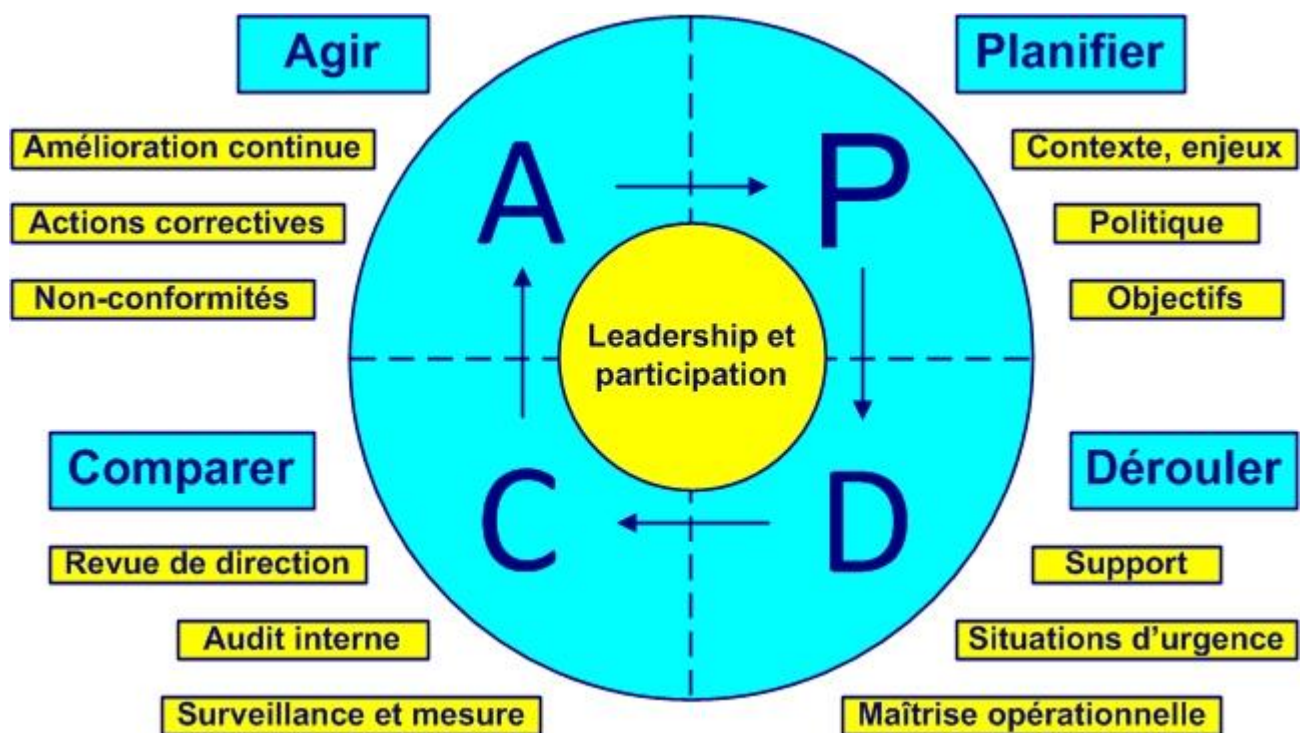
Agir

Amélioration continue

Actions correctives

Non-conformités

Planifier

Contexte, enjeux

Politique

Objectifs

A

P

Leadership et participation

C

D

Comparer

Revue de direction

Audit interne

Surveillance et mesure

Dérouler

Support

Situations d'urgence

Maîtrise opérationnelle